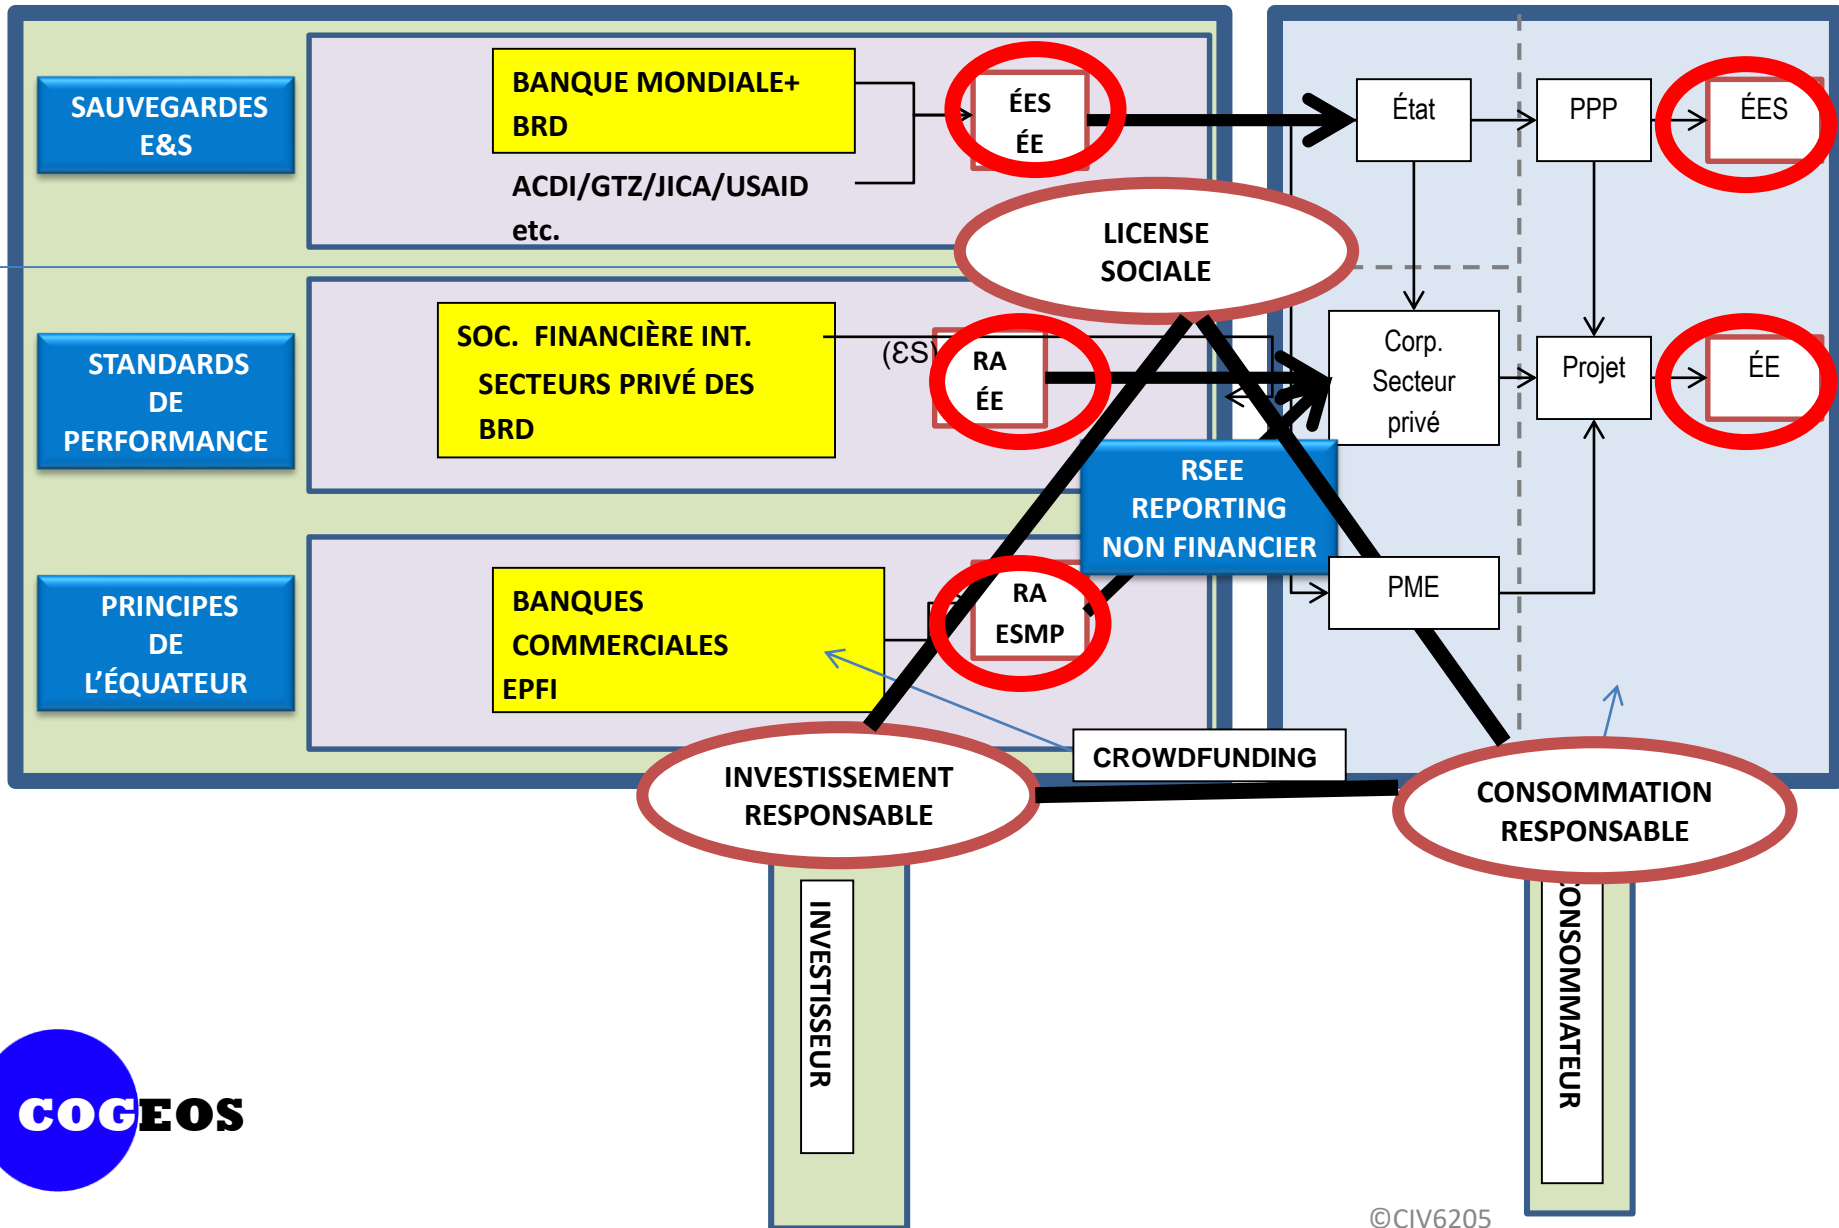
SAUVEGARDES E&S

BANQUE MONDIALE+ BRD

ACDI/GTZ/JICA/USAID etc.

ÉES ÉE

État

PPP

ÉES

LICENSE SOCIALE

STANDARDS DE PERFORMANCE

SOC. FINANCIÈRE INT. SECTEURS PRIVÉ DES BRD

(ES)

RA ÉE

Corp. Secteur privé

Projet

ÉE

RSEE REPORTING NON FINANCIER

PRINCIPES DE L'ÉQUATEUR

BANQUES COMMERCIALES EPFI

RA ESMP

PME

CROWDFUNDING

INVESTISSEMENT RESPONSABLE

CONSOMMATION RESPONSABLE

INVESTISSEUR

ONSOMMATEUR

COGEOS

©CIV6205